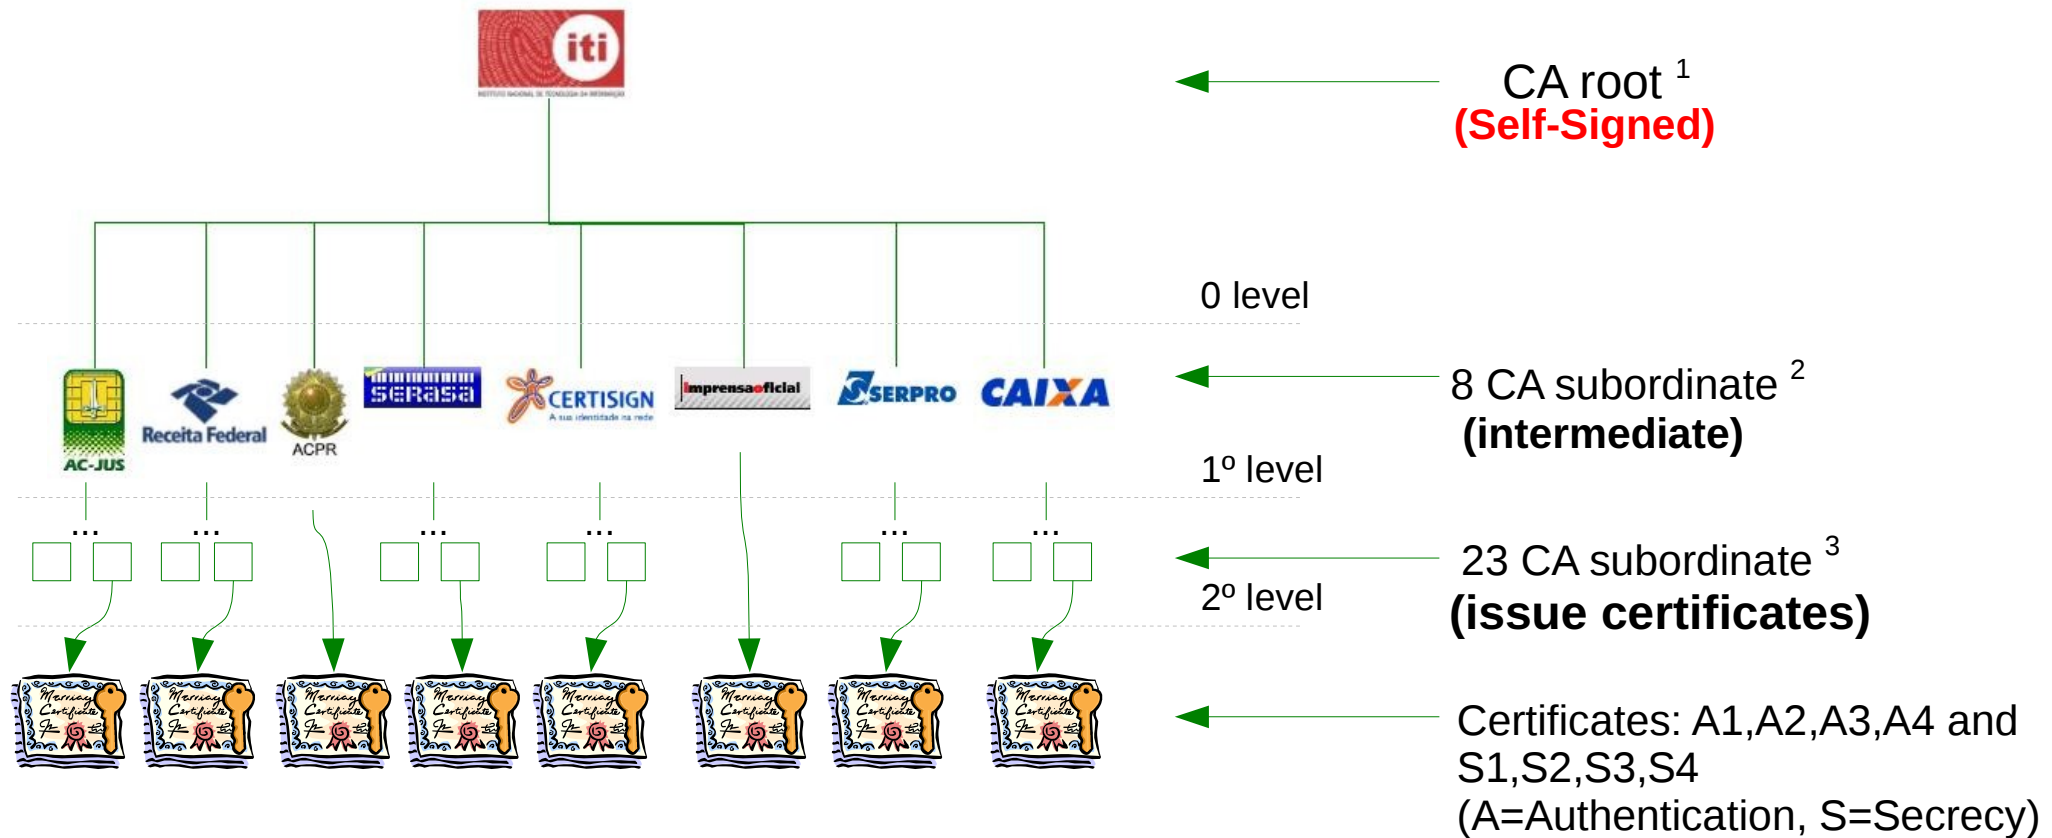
iti
INSTITUTO NACIONAL DE TECNOLOGIA DA INFORMAÇÃO

CA root $^1$
(Self-Signed)

0 level

AC-JUS Receita Federal ACPR SERASA CERTISIGN A sua identidade na rede imprensaoficial SERPRO CAIXA

8 CA subordinate $^2$
(intermediate)

1º level

...

23 CA subordinate $^3$
(issue certificates)

2º level

Marriage Certificate

Certificates: A1,A2,A3,A4 and S1,S2,S3,S4
(A=Authentication, S=Secrecy)